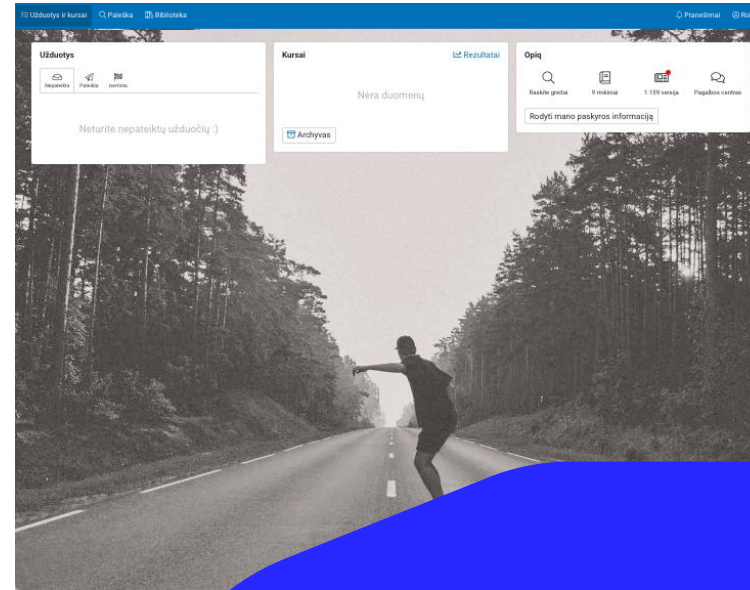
Užduotys ir kursai Paieška Biblioteka Pranešimai Ro

Užduotys

Nepateikta Pateikta Įvertinta

Neturite nepateiktų užduočių :)

Kursai

Rezultatai

Nėra duomenų

Archyvas

Opiq

Raskite greitai

9 rinkiniai

1.159 versija

Pagalbos centras

Rodyti mano paskyros informaciją